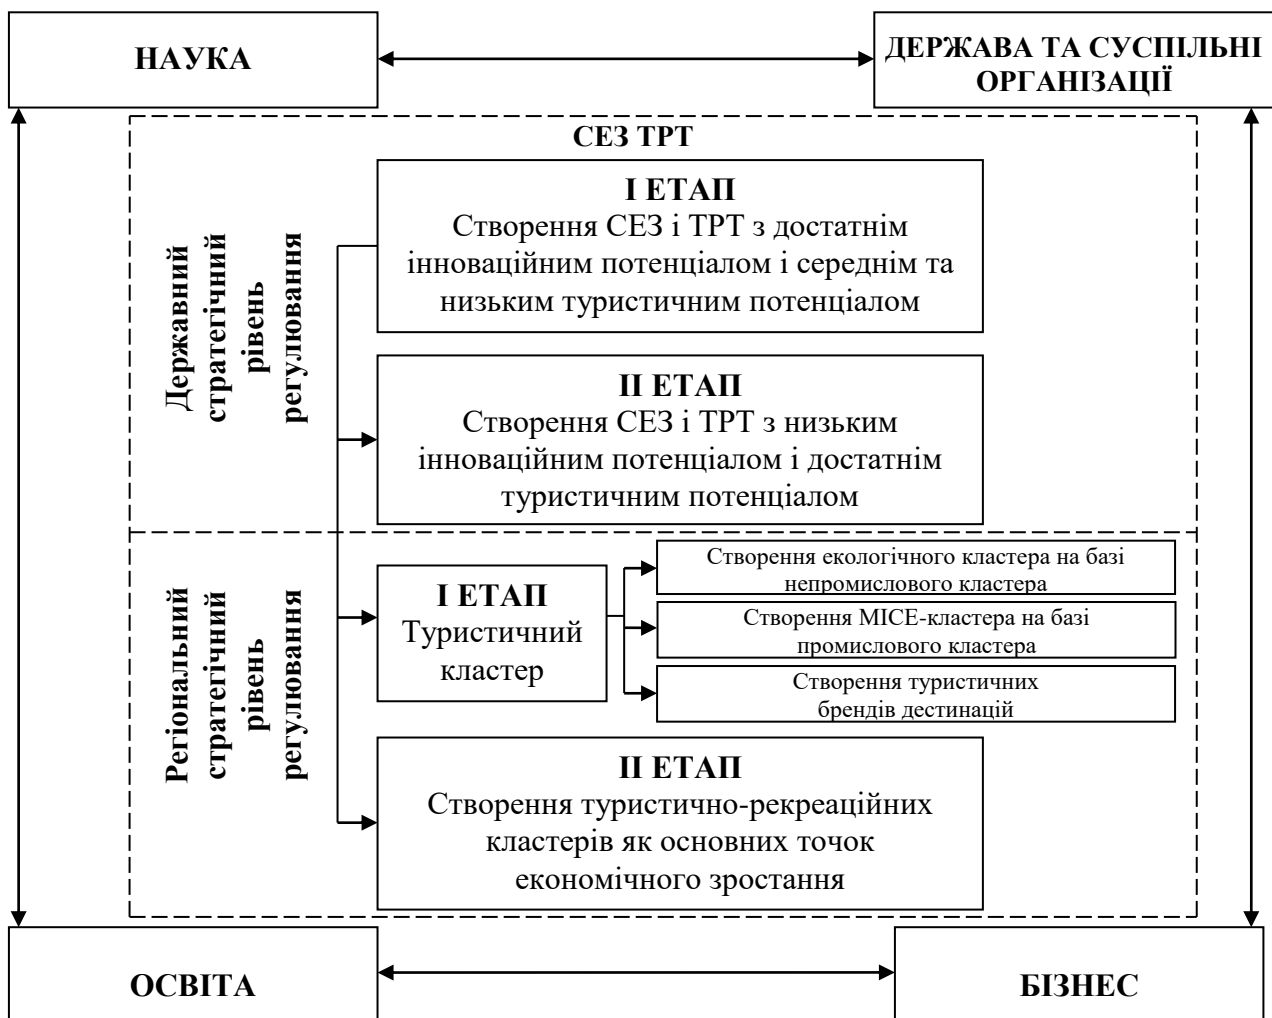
НАУКА

ДЕРЖАВА ТА СУСПІЛЬНІ ОРГАНІЗАЦІЇ

СЕЗ ТРТ

Державний стратегічний рівень регулювання

І ЕТАП
Створення СЕЗ і ТРТ з достатнім інноваційним потенціалом і середнім та низьким туристичним потенціалом

ІІ ЕТАП
Створення СЕЗ і ТРТ з низьким інноваційним потенціалом і достатнім туристичним потенціалом

Регіональний стратегічний рівень регулювання

І ЕТАП
Туристичний кластер

Створення екологічного кластера на базі непромислового кластера

Створення MICE-кластера на базі промислового кластера

Створення туристичних брендів дестинацій

ІІ ЕТАП
Створення туристично-рекреаційних кластерів як основних точок економічного зростання

ОСВІТА

БІЗНЕС